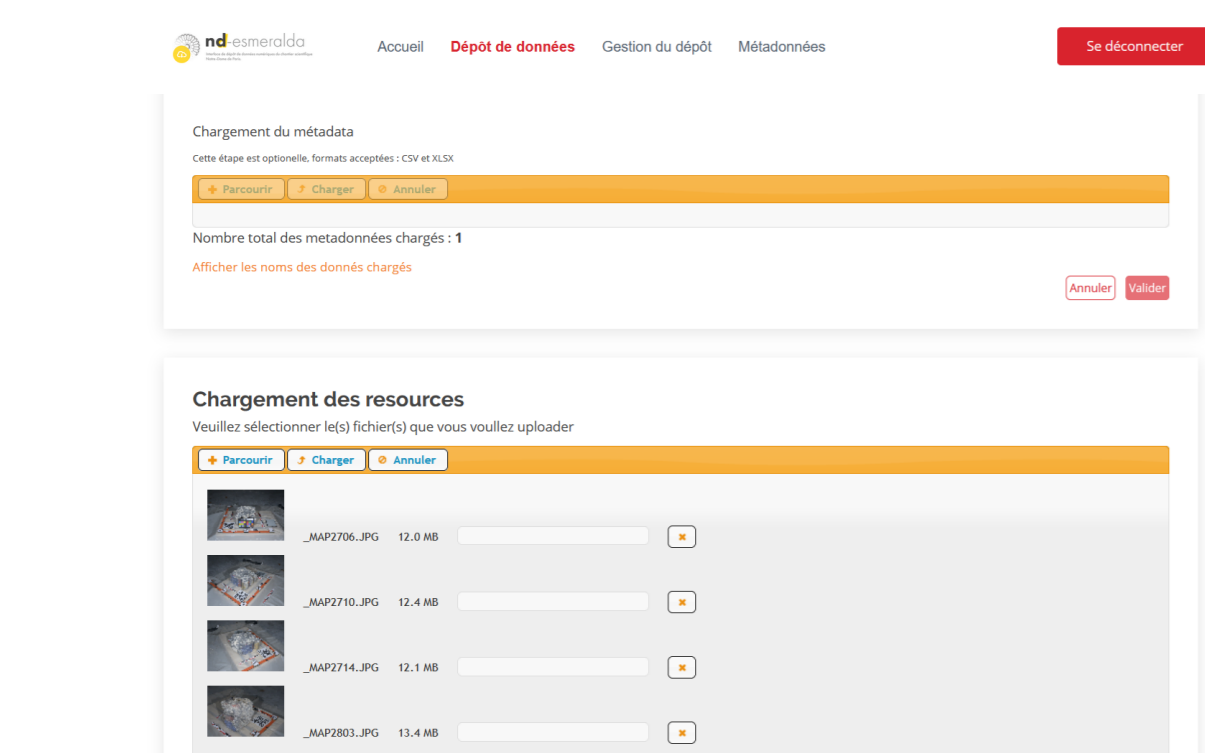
nd-esmeralda

Interface de dépôt de données numériques du chantier scientifique Notre-Dame de Paris

Accueil Dépôt de données Gestion du dépôt Métadonnées

Se déconnecter

Chargement du métadata

Cette étape est optionelle, formats acceptées : CSV et XLSX

+ Parcourir ↑ Charger ⊘ Annuler

Nombre total des metadonnées chargés : **1**

Afficher les noms des donnés chargés

Annuler Valider

Chargement des resources

Veuillez sélectionner le(s) fichier(s) que vous voullez uploader

+ Parcourir ↑ Charger ⊘ Annuler

_MAP2706.JPG 12.0 MB ×

_MAP2710.JPG 12.4 MB ×

_MAP2714.JPG 12.1 MB ×

_MAP2803.JPG 13.4 MB ×